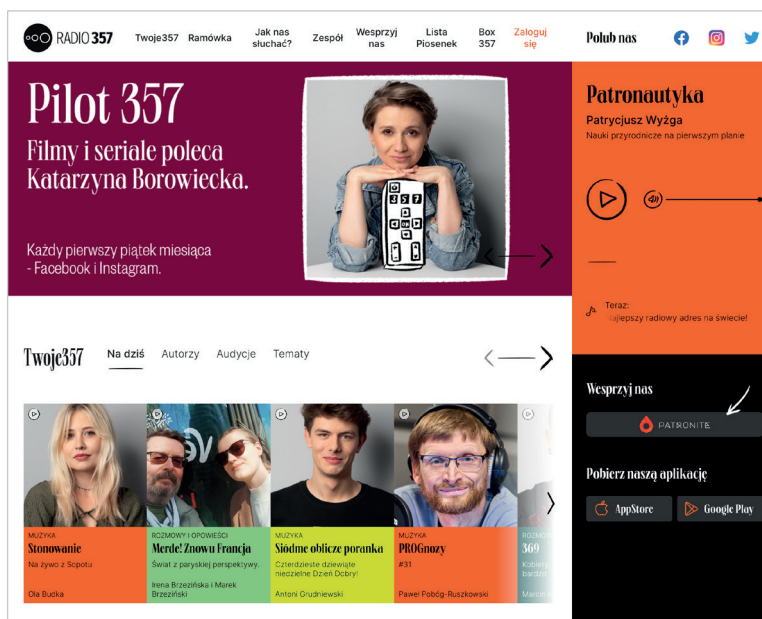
RADIO 357 Twoje357 Ramówka Jak nas słuchać? Zespół Wesprzyj nas Lista Piosenek Box 357 Zaloguj się

Polub nas

Pilot 357

Filmy i seriale poleca Katarzyna Borowiecka.

Każdy pierwszy piątek miesiąca - Facebook i Instagram.

357

Patronautyka

Patrycjusz Wyżga

Nauki przyrodnicze na pierwszym planie

Teraz: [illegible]ajlepszy radiowy adres na świecie!

Twoje357 Na dziś Autorzy Audycje Tematy

MUZYKA
Stonowanie
Na żywo z Sopotu
Ola Budka

ROZMOWY I OPOWIEŚCI
Merde! Znowu Francja
Świat z paryskiej perspektywy.
Irena Brzezińska i Marek Brzeziński

MUZYKA
Siódme oblicze poranka
Czterdzieste dziewiąte niedzielne Dzień Dobry!
Antoni Grudniewski

MUZYKA
PROGnozy
#31
Paweł Pobóg-Ruszkowski

ROZMO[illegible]
369
Kobie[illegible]
bardzi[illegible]
Marcin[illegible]

Wesprzyj nas

PATRONITE

Pobierz naszą aplikację

AppStore

Google Play